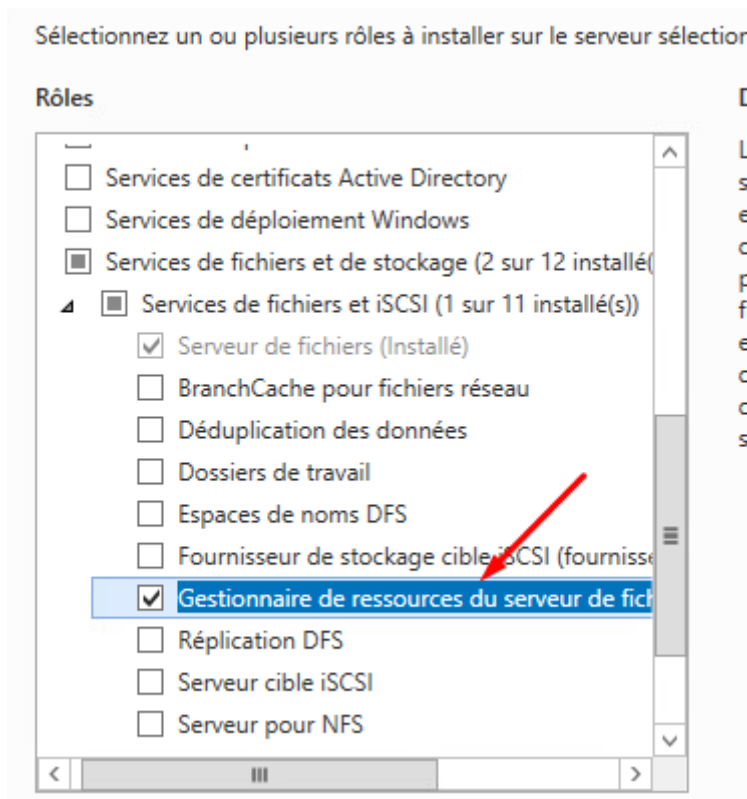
Sélectionnez un ou plusieurs rôles à installer sur le serveur sélection

Rôles

Services de certificats Active Directory
Services de déploiement Windows
Services de fichiers et de stockage (2 sur 12 installé(
Services de fichiers et iSCSI (1 sur 11 installé(s))
Serveur de fichiers (Installé)
BranchCache pour fichiers réseau
Déduplication des données
Dossiers de travail
Espaces de noms DFS
Fournisseur de stockage cible iSCSI (fournisse
Gestionnaire de ressources du serveur de fich
Réplication DFS
Serveur cible iSCSI
Serveur pour NFS

D
L
s
e
c
p
f
e
c
c
s